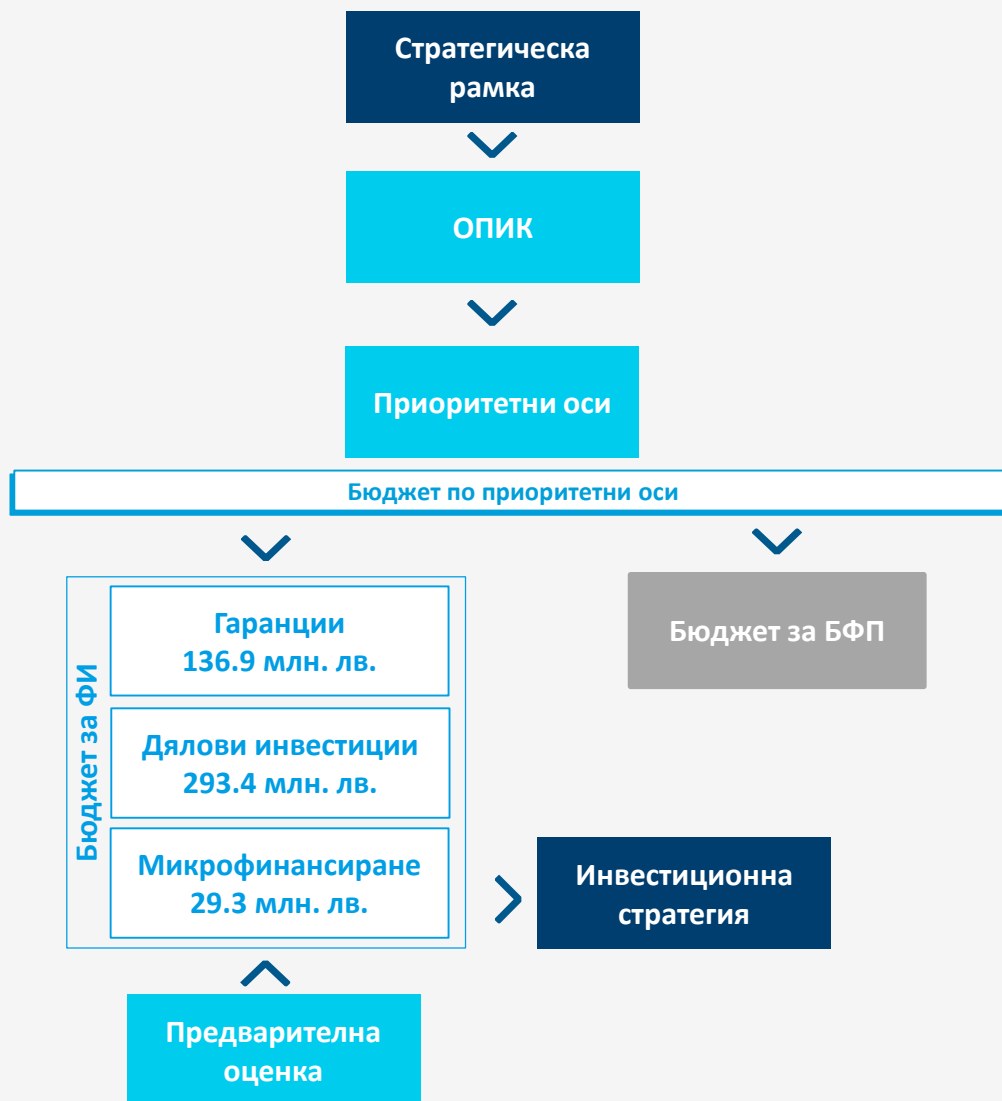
Стратегическа рамка

ОПИК

Приоритетни оси

Бюджет по приоритетни оси

Бюджет за ФИ

Гаранции
136.9 млн. лв.

Дялови инвестиции
293.4 млн. лв.

Микрофинансиране
29.3 млн. лв.

Бюджет за БФП

Инвестиционна стратегия

Предварителна оценка